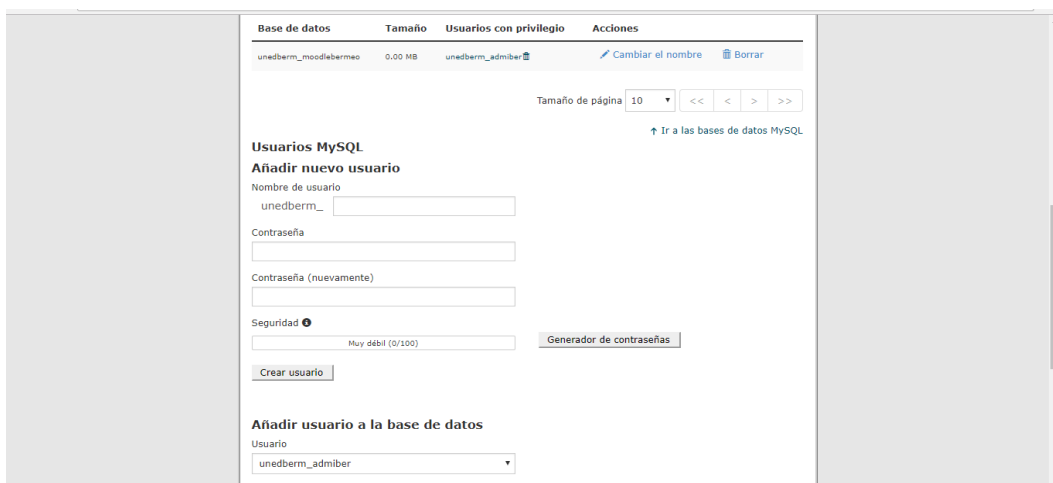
| Base de datos | Tamaño | Usuarios con privilegio | Acciones | |
|---|---|---|---|---|
| unedberm_moodlebermeo | 0.00 MB | unedberm_admiber | Cambiar el nombre | Borrar |

Tamaño de página 10 << < > >>

↑ Ir a las bases de datos MySQL

Usuarios MySQL

Añadir nuevo usuario

Nombre de usuario

unedberm_

Contraseña

Contraseña (nuevamente)

Seguridad

Muy débil (0/100)

Generador de contraseñas

Crear usuario

Añadir usuario a la base de datos

Usuario

unedberm_admiber